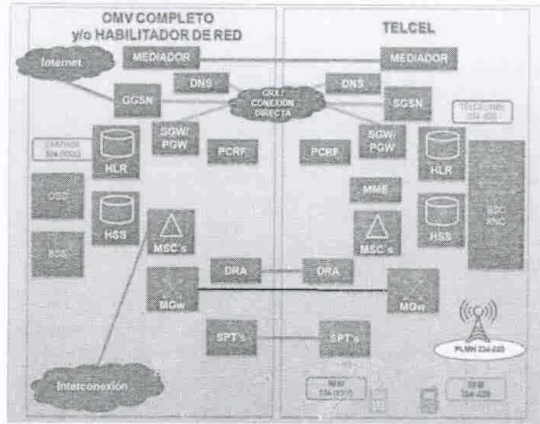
OMV COMPLETO
y/o HABILITADOR DE RED

TELCEL

MEDIADOR

MEDIADOR

Internet

DNS

GRX / CONEXIÓN DIRECTA

DNS

GGSN

SGSN

TELCEL PMN 334-020

OMV PMN 334 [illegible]

HLR

SGW/ PGW

PCRF

PCRF

SGW/ PGW

HLR

MME

OSS

HSS

MSC's

MSC's

HSS

BSC RNC

BSS

DRA

DRA

MGw

MGw

SPT's

SPT's

PLMN 334-020

Interconexión

SIM 334-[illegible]

SIM 334-020